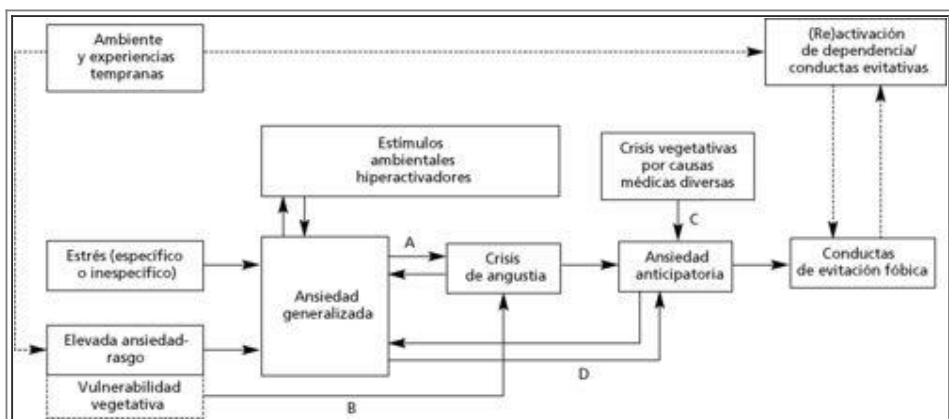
Ambiente y experiencias tempranas

(Re)activación de dependencia/ conductas evitativas

Estímulos ambientales hiperactivadores

Crisis vegetativas por causas médicas diversas

C

Estrés (específico o inespecífico)

A

Crisis de angustia

Ansiedad anticipatoria

Conductas de evitación fóbica

Ansiedad generalizada

Elevada ansiedad-rasgo

Vulnerabilidad vegetativa

D

B